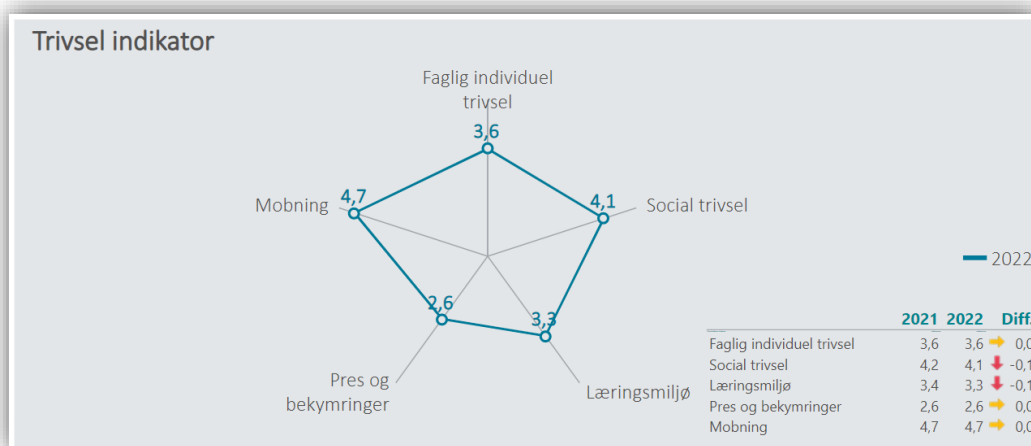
Trivsel indikator

Faglig individuel trivsel
3,6
Social trivsel
4,1
Læringsmiljø
3,3
Pres og bekymringer
2,6
Mobning
4,7

2022

|  | 2021 | 2022 | Diff |
|---|---|---|---|
| Faglig individuel trivsel | 3,6 | 3,6 | 0,0 |
| Social trivsel | 4,2 | 4,1 | -0,1 |
| Læringsmiljø | 3,4 | 3,3 | -0,1 |
| Pres og bekymringer | 2,6 | 2,6 | 0,0 |
| Mobning | 4,7 | 4,7 | 0,0 |